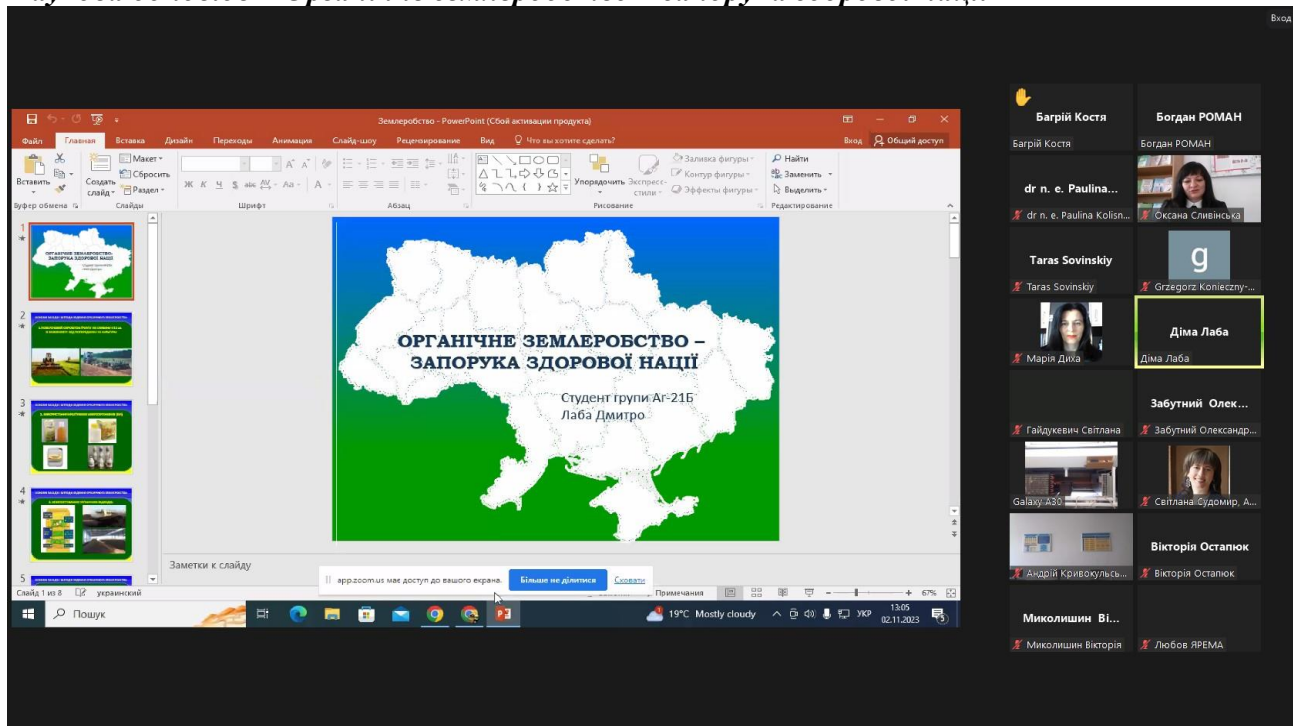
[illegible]

Вход

Землеробство - PowerPoint (Сбой активации продукта)

Файл Главная Вставка Дизайн Переходы Анимация Слайд-шоу Рецензирование Вид Что вы хотите сделать? Вход Общий доступ

Вставить Создать слайд Макет Сбросить Раздел Буфер обмена Слайды Шрифт Абзац Упорядочить Экспресс-стили Заливка фигуры Контур фигуры Эффекты фигуры Рисование Найти Заменить Выделить Редактирование

1 2 3 4 5

ОРГАНІЧНЕ ЗЕМЛЕРОБСТВО – ЗАПОРУКА ЗДОРОВОЇ НАЦІЇ

Студент групи Аг-21Б
Лаба Дмитро

Заметки к слайду

app.zoom.us має доступ до вашого екрана. Більше не ділитися Сховати

Слайд 1 из 8 украинский Примечания 67%

Пошук

19°C Mostly cloudy УКР 13:05 02.11.2023

Багрій Костя
Багрій Костя
Богдан РОМАН
Богдан РОМАН
dr n. e. Paulina...
dr n. e. Paulina Kolisn...
Оксана Сливінська
Taras Sovinskiy
Taras Sovinskiy
g
Grzegorz Konieczny-...
Марія Диха
Діма Лаба
Діма Лаба
Гайдукевич Світлана
Забутний Олек...
Забутний Олександр...
Galaxy A30
Світлана Судомир, А...
Андрій Кривокульсь...
Вікторія Остапюк
Вікторія Остапюк
Миколишин Ві...
Миколишин Вікторія
Любов ЯРЕМА